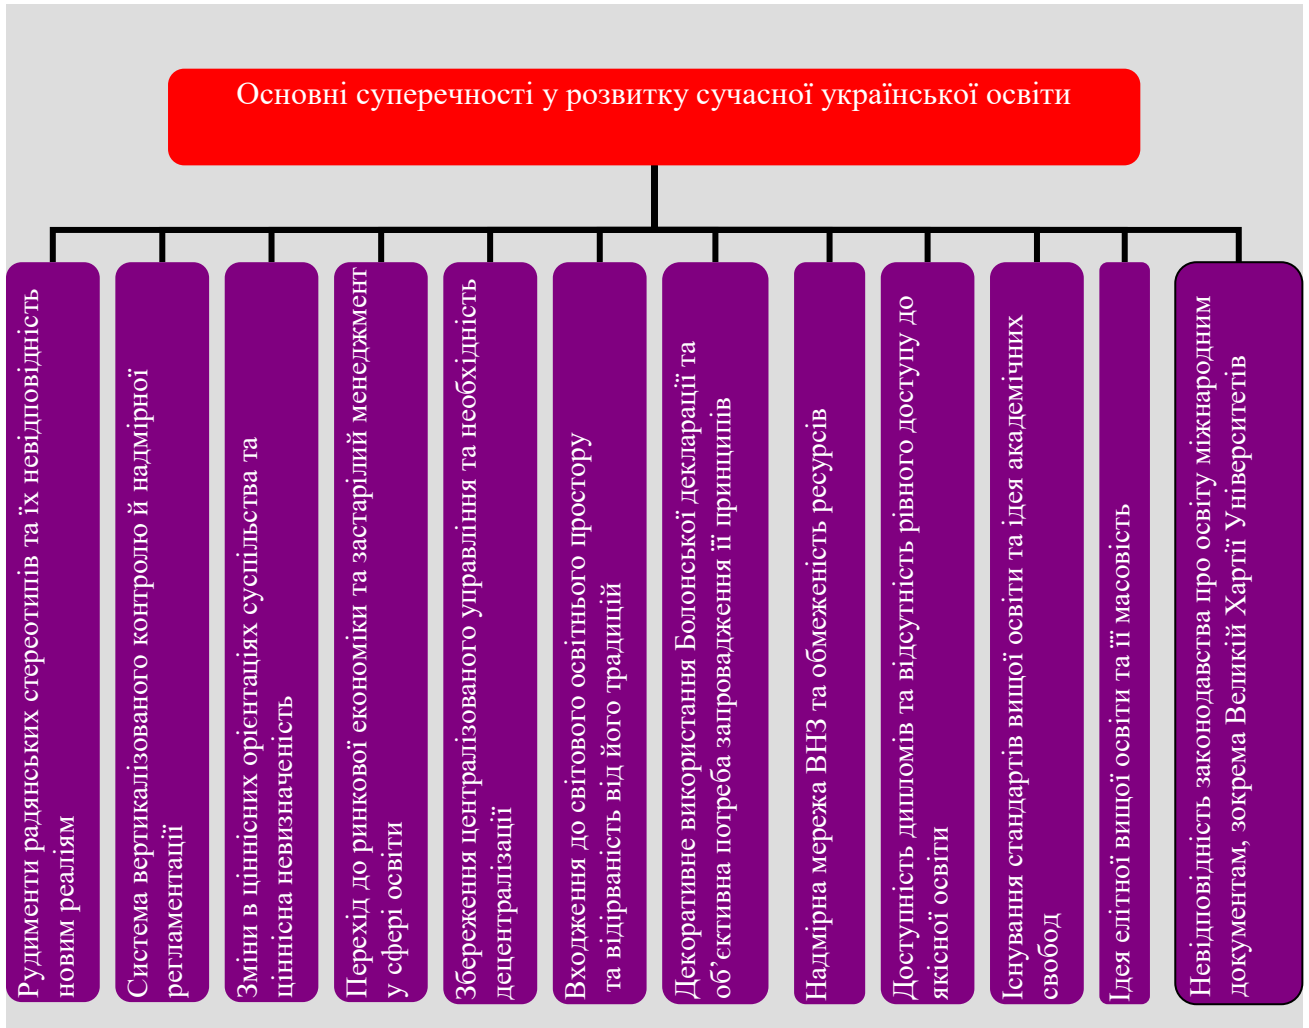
Основні суперечності у розвитку сучасної української освіти

Рудименти радянських стереотипів та їх невідповідність новим реаліям

Система вертикалізованого контролю й надмірної регламентації

Зміни в ціннісних орієнтаціях суспільства та ціннісна невизначеність

Перехід до ринкової економіки та застарілий менеджмент у сфері освіти

Збереження централізованого управління та необхідність децентралізації

Входження до світового освітнього простору та відірваність від його традицій

Декоративне використання Болонської декларації та об'єктивна потреба запровадження її принципів

Надмірна мережа ВНЗ та обмеженість ресурсів

Доступність дипломів та відсутність рівного доступу до якісної освіти

Існування стандартів вищої освіти та ідея академічних свобод

Ідея елітної вищої освіти та її масовість

Невідповідність законодавства про освіту міжнародним документам, зокрема Великій Хартії Університетів